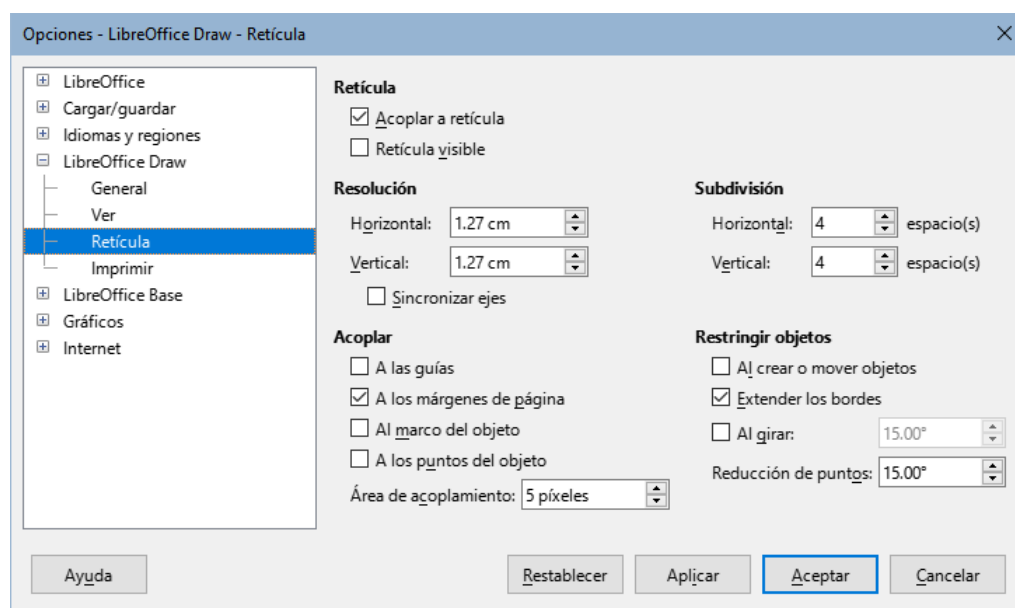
Opciones - LibreOffice Draw - Retícula

LibreOffice
Cargar/guardar
Idiomas y regiones
LibreOffice Draw
General
Ver
Retícula
Imprimir
LibreOffice Base
Gráficos
Internet

Retícula
Acoplar a retícula
Retícula visible

Resolución
Horizontal: 1.27 cm
Vertical: 1.27 cm
Sincronizar ejes

Subdivisión
Horizontal: 4 espacio(s)
Vertical: 4 espacio(s)

Acoplar
A las guías
A los márgenes de página
Al marco del objeto
A los puntos del objeto
Área de acoplamiento: 5 píxeles

Restringir objetos
Al crear o mover objetos
Extender los bordes
Al girar: 15.00°
Reducción de puntos: 15.00°

Ayuda
Restablecer
Aplicar
Aceptar
Cancelar